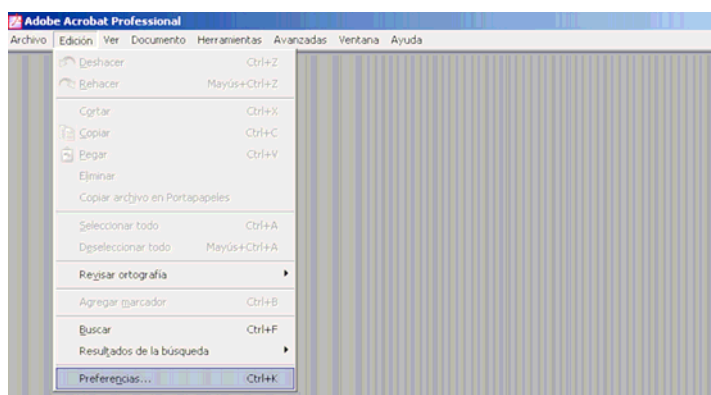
Adobe Acrobat Professional

Archivo Edición Ver Documento Herramientas Avanzadas Ventana Ayuda

Deshacer Ctrl+Z
Rehacer Mayús+Ctrl+Z
Cortar Ctrl+X
Copiar Ctrl+C
Pegar Ctrl+V
Eliminar
Copiar archivo en Portapapeles
Seleccionar todo Ctrl+A
Deseleccionar todo Mayús+Ctrl+A
Revisar ortografía
Agregar marcador Ctrl+B
Buscar Ctrl+F
Resultados de la búsqueda
Preferencias... Ctrl+K